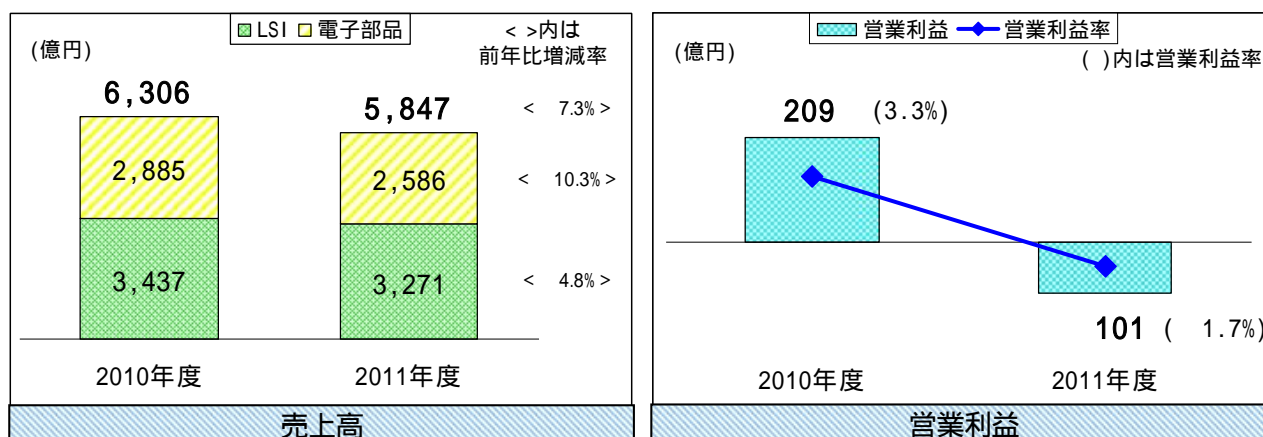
(億円)

LSI 電子部品

< >内は前年比増減率

6,306

5,847

< 7.3% >

2,885

2,586

< 10.3% >

3,437

3,271

< 4.8% >

2010年度

2011年度

売上高

営業利益 営業利益率

(億円)

( )内は営業利益率

209 (3.3%)

101 ( 1.7%)

2010年度

2011年度

営業利益